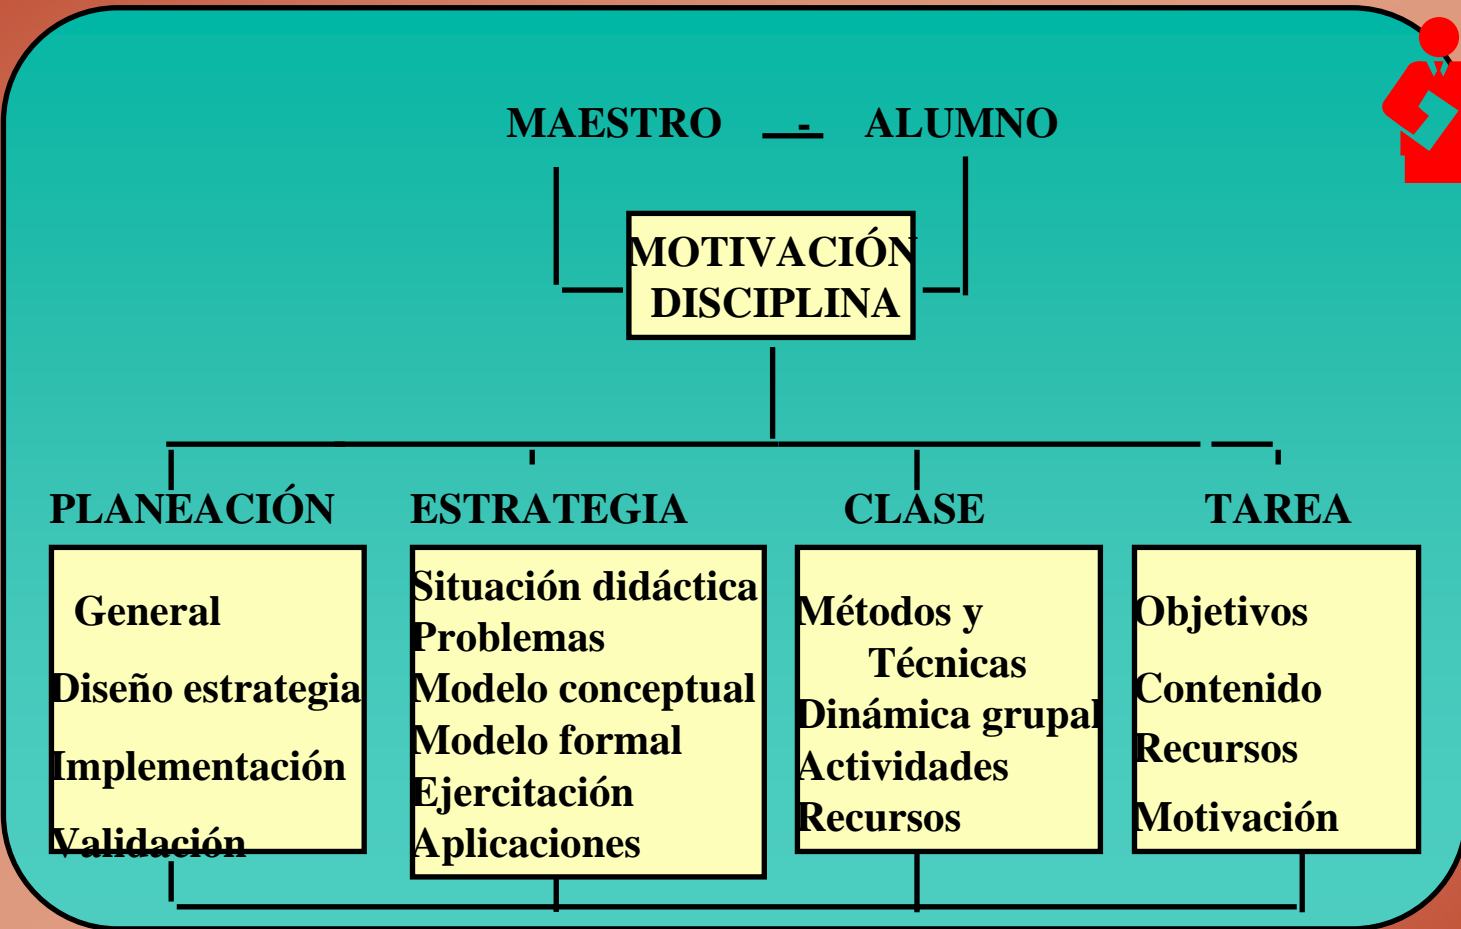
MAESTRO - ALUMNO

MOTIVACIÓN
DISCIPLINA

PLANEACIÓN

General
Diseño estrategia
Implementación
Validación

ESTRATEGIA

Situación didáctica
Problemas
Modelo conceptual
Modelo formal
Ejercitación
Aplicaciones

CLASE

Métodos y Técnicas
Dinámica grupal
Actividades
Recursos

TAREA

Objetivos
Contenido
Recursos
Motivación